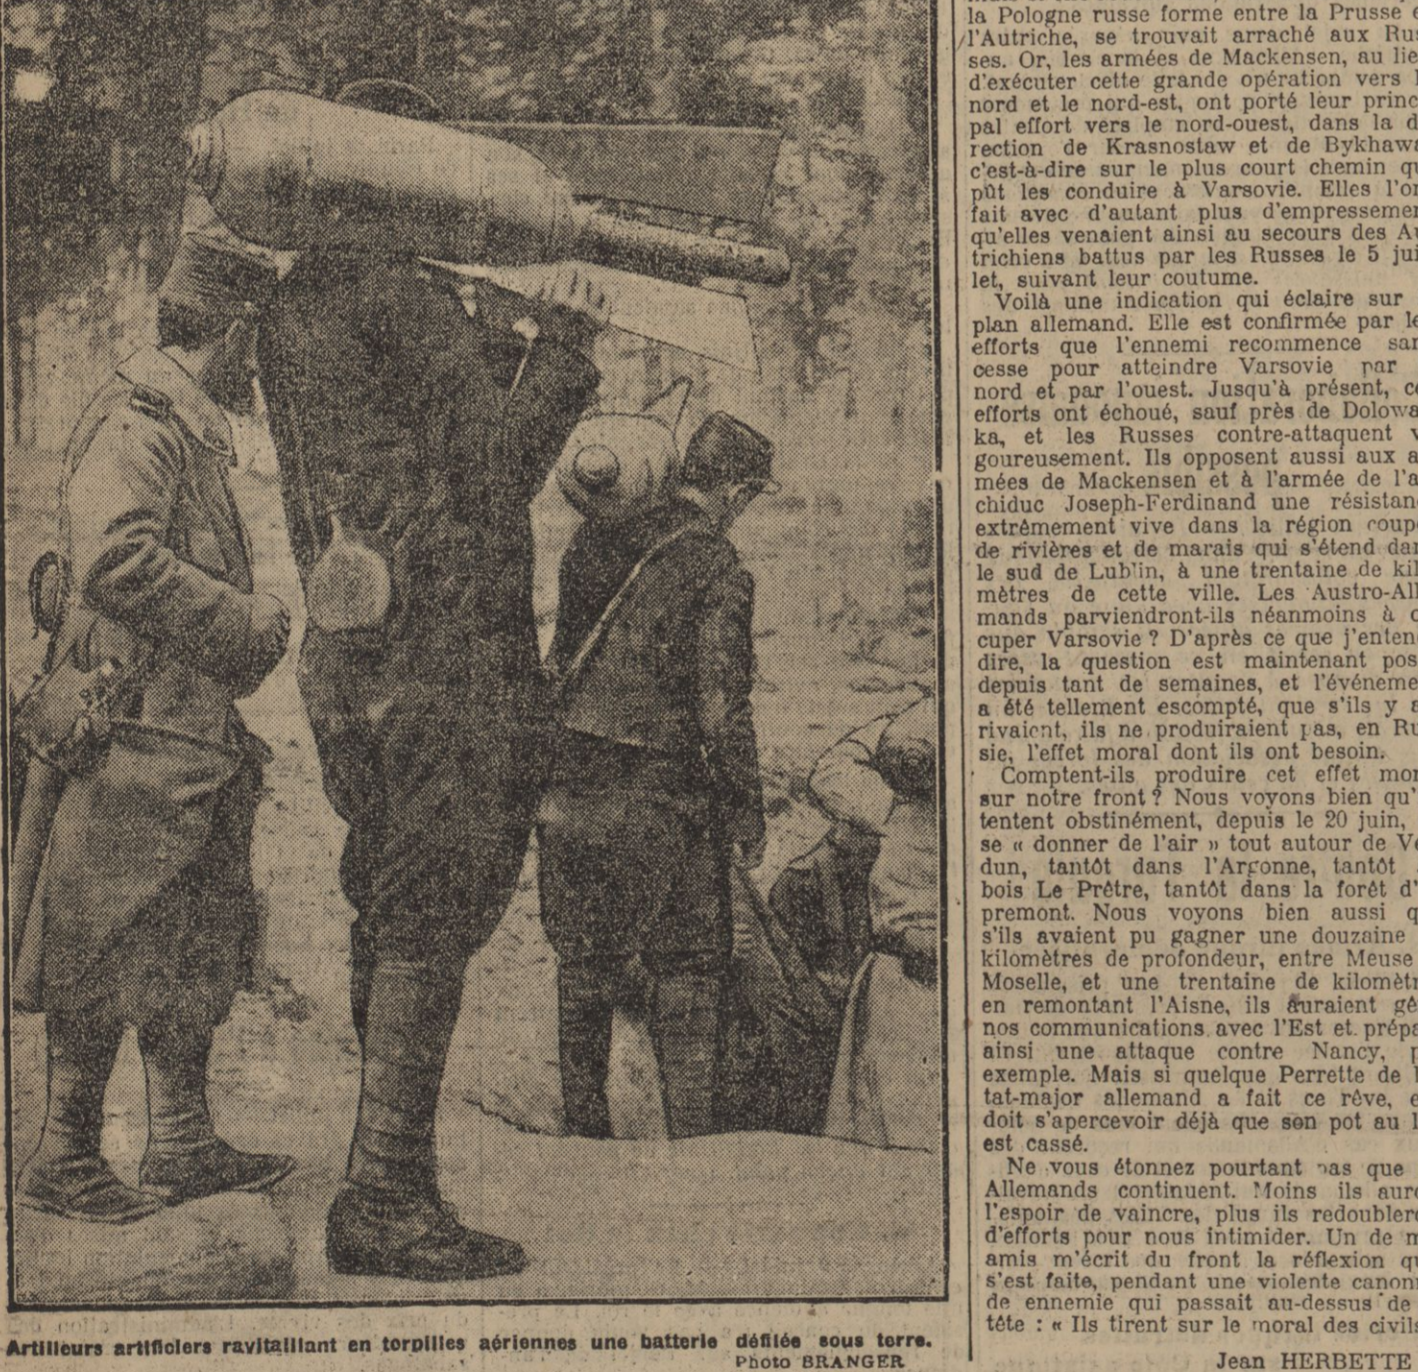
Artilleurs artificiers ravitaillant en torpilles aériennes une batterie défilée sous terre.
Photo BRANGER

la Pologne russe forme entre la Prusse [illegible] l'Autriche, se trouvait arraché aux Rus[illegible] ses. Or, les armées de Mackensen, au lie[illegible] d'exécuter cette grande opération vers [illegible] nord et le nord-est, ont porté leur princ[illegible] pal effort vers le nord-ouest, dans la d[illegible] rection de Krasnostaw et de Bykhaw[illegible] c'est-à-dire sur le plus court chemin qu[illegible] pût les conduire à Varsovie. Elles l'on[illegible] fait avec d'autant plus d'empressemen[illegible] qu'elles venaient ainsi au secours des Au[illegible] trichiens battus par les Russes le 5 jui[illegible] let, suivant leur coutume.

Voilà une indication qui éclaire sur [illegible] plan allemand. Elle est confirmée par le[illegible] efforts que l'ennemi recommence san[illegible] cesse pour atteindre Varsovie par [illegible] nord et par l'ouest. Jusqu'à présent, ce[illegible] efforts ont échoué, sauf près de Dolowa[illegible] ka, et les Russes contre-attaquent v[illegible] goureusement. Ils opposent aussi aux a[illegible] mées de Mackensen et à l'armée de l'a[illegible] chiduc Joseph-Ferdinand une résistanc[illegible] extrêmement vive dans la région coup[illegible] de rivières et de marais qui s'étend dan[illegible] le sud de Lublin, à une trentaine de kil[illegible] mètres de cette ville. Les Austro-All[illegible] mands parviendront-ils néanmoins à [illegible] cuper Varsovie ? D'après ce que j'enten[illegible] dire, la question est maintenant pos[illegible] depuis tant de semaines, et l'événeme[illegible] a été tellement escompté, que s'ils y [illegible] rivaient, ils ne produiraient pas, en Ru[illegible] sie, l'effet moral dont ils ont besoin.

Comptent-ils produire cet effet mor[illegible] sur notre front ? Nous voyons bien qu'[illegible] tentent obstinément, depuis le 20 juin, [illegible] se « donner de l'air » tout autour de Ve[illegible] dun, tantôt dans l'Argonne, tantôt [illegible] bois Le Prêtre, tantôt dans la forêt d'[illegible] premont. Nous voyons bien aussi q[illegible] s'ils avaient pu gagner une douzaine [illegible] kilomètres de profondeur, entre Meuse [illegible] Moselle, et une trentaine de kilomètr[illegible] en remontant l'Aisne, ils auraient gê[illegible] nos communications avec l'Est et prépa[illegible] ainsi une attaque contre Nancy, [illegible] exemple. Mais si quelque Perrette de l'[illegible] tat-major allemand a fait ce rêve, e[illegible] doit s'apercevoir déjà que son pot au l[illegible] est cassé.

Ne vous étonnez pourtant pas que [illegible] Allemands continuent. Moins ils aur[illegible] l'espoir de vaincre, plus ils redoubler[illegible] d'efforts pour nous intimider. Un de n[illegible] amis m'écrit du front la réflexion qu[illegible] s'est faite, pendant une violente canon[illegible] de ennemie qui passait au-dessus de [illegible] tête : « Ils tirent sur le moral des civils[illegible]

Jean HERBETTE